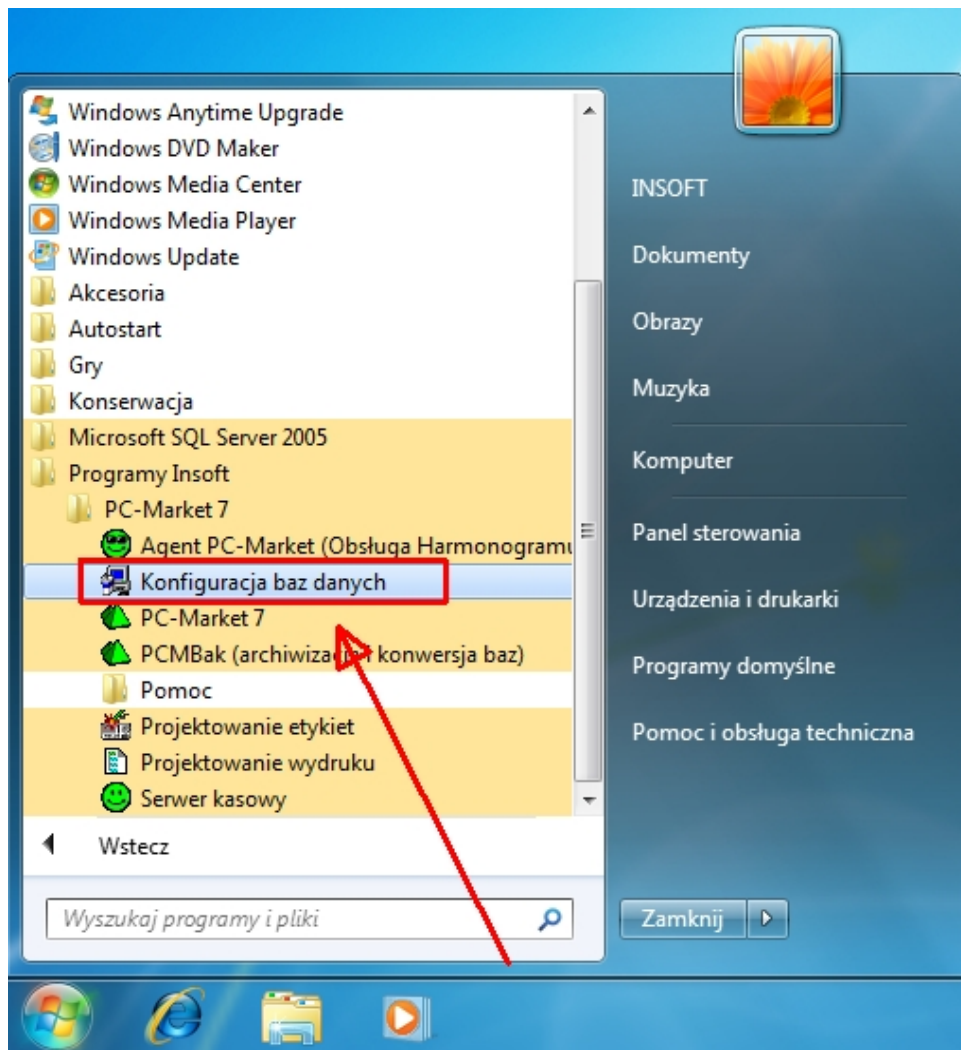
Windows Anytime Upgrade
Windows DVD Maker
Windows Media Center
Windows Media Player
Windows Update
Akcesoria
Autostart
Gry
Konserwacja
Microsoft SQL Server 2005
Programy Insoft
PC-Market 7
Agent PC-Market (Obsługa Harmonogramu
Konfiguracja baz danych
PC-Market 7
PCMBak (archiwiza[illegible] konwersja baz)
Pomoc
Projektowanie etykiet
Projektowanie wydruku
Serwer kasowy

Wstecz

Wyszukaj programy i pliki

INSOFT
Dokumenty
Obrazy
Muzyka
Komputer
Panel sterowania
Urządzenia i drukarki
Programy domyślne
Pomoc i obsługa techniczna

Zamknij